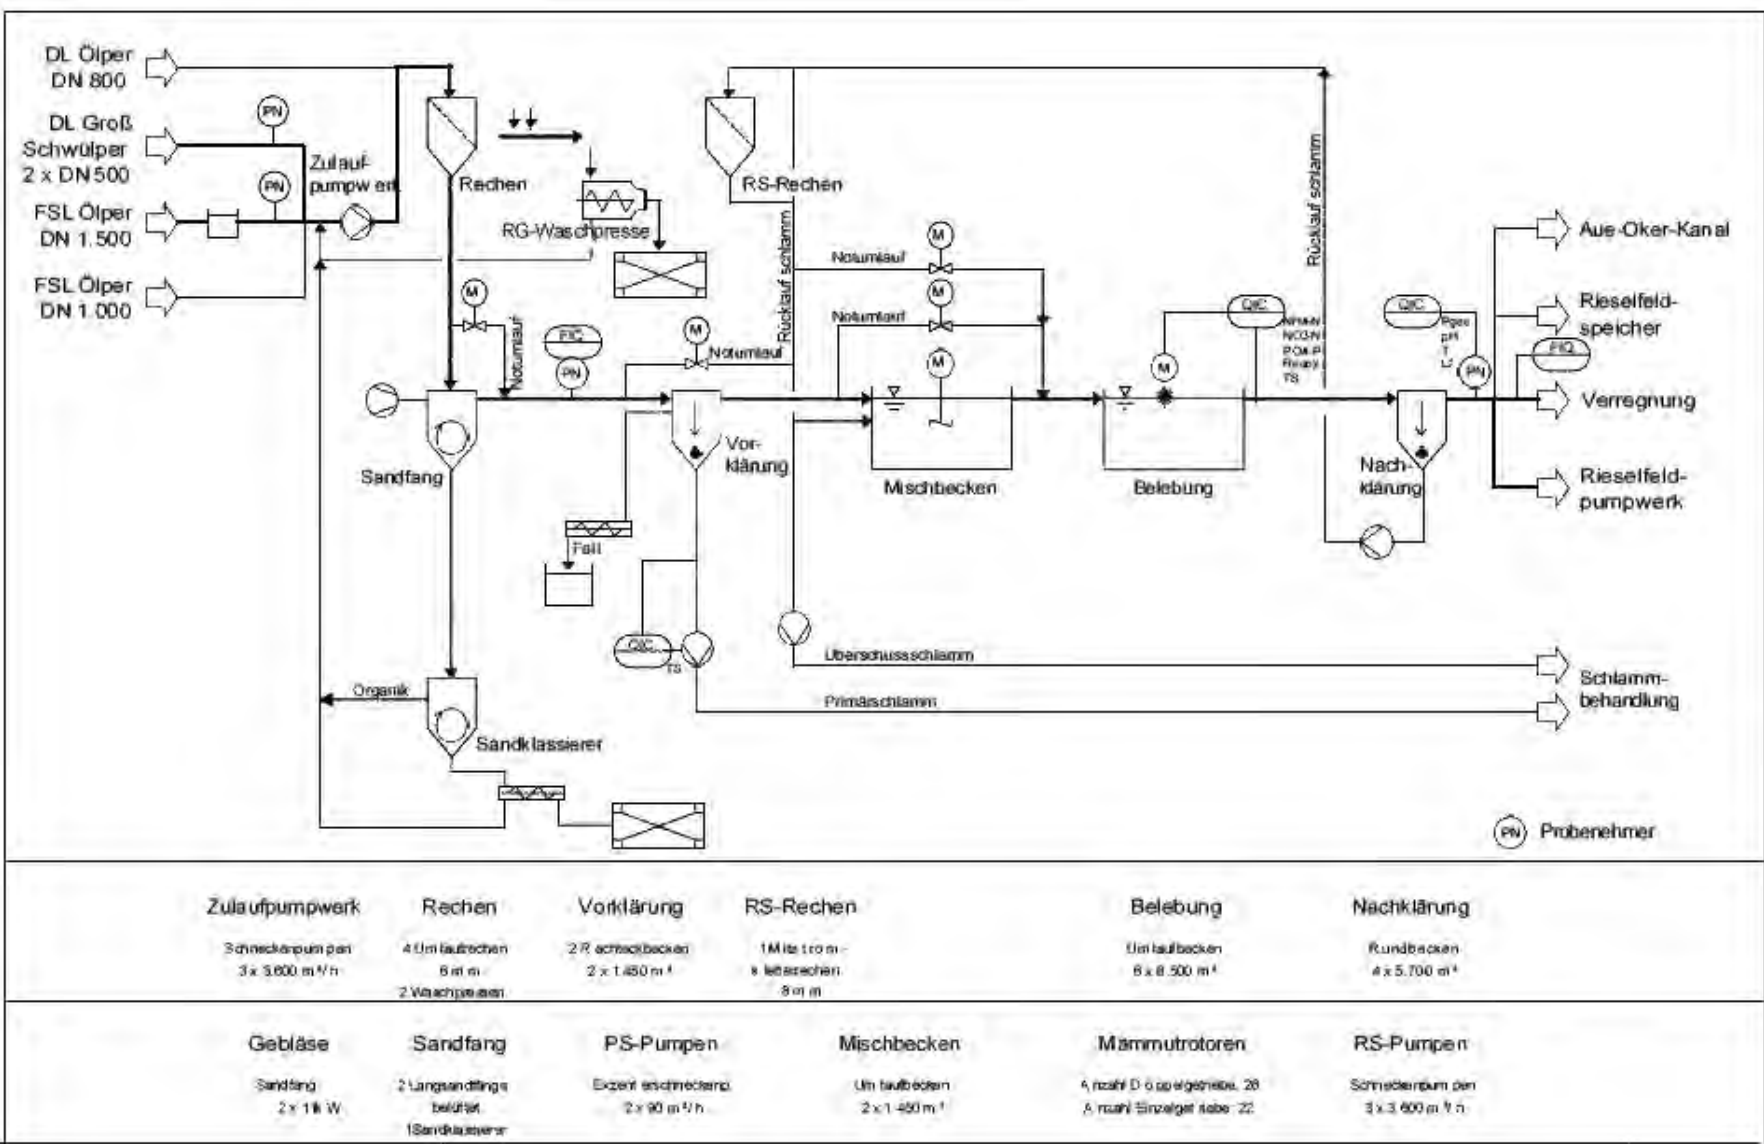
DL Ölper DN 800

DL Groß Schwülper 2 x DN 500

FSL Ölper DN 1.500

FSL Ölper DN 1.000

PN

PN

Zulaufpumpwerk

Rechen

RG-Waschpresse

RS-Rechen

Rücklauf schlamm

Rücklauf schlamm

M

Notumlauf

M

Notumlauf

M

M

Notumlauf

M

FIC

PN

Notumlauf

Sandfang

Vorklärung

Fett

Mischbecken

Belebung

QIC

NH4-N NO3-N PO4-P Redox TS

M

QIC

Pges pH T Lf

PN

FIQ

Nachklärung

Aue-Oker-Kanal

Rieselfeldspeicher

Verregnung

Rieselfeldpumpwerk

QIC

TS

Überschussschlamm

Primärschlamm

Schlammbehandlung

Organik

Sandklassierer

PN Probenehmer

| Zulaufpumpwerk | Rechen | Vorklärung | RS-Rechen | Belebung | Nachklärung |
|---|---|---|---|---|---|
| Schneckenpumpen 3 x 3.600 m³/h | 4 Umlaufrechen 6 mm 2 Waschpressen | 2 Rechteckbecken 2 x 1.450 m³ | 1 Mittstrom-Filterrechen 8 mm | Umlaufbecken 6 x 8.500 m³ | Rundbecken 4 x 5.700 m³ |

| Gebläse | Sandfang | PS-Pumpen | Mischbecken | Mammutrotoren | RS-Pumpen |
|---|---|---|---|---|---|
| Sandfang 2 x 1 kW | 2 Längssandfänge belüftet 1 Sandklassierer | Exzenterschneckenp. 2 x 90 m³/h | Umlaufbecken 2 x 1.450 m³ | Anzahl Doppelgetriebe: 28 Anzahl Einzelgetriebe: 22 | Schneckenpumpen 3 x 3.600 m³/h |